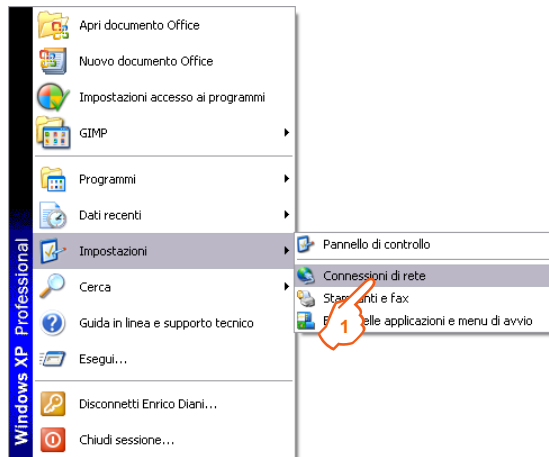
Apri documento Office
Nuovo documento Office
Impostazioni accesso ai programmi
GIMP
Programmi
Dati recenti
Impostazioni
Cerca
Guida in linea e supporto tecnico
Esegui...
Disconnetti Enrico Diani...
Chiudi sessione...

Windows XP Professional

Pannello di controllo
Connessioni di rete
Stam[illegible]nti e fax
B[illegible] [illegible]elle applicazioni e menu di avvio

1